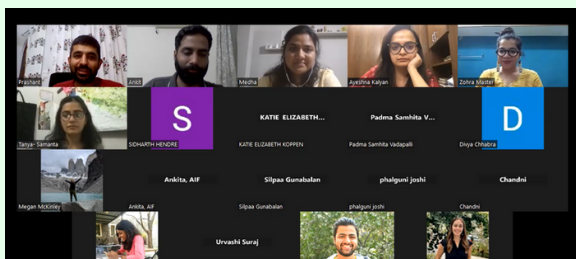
Prashant
Ankit
Medha
Ayeshna Kalyan
Zohra Master
S
KATIE ELIZABETH...
Padma Samhita V...
D
Tanya- Samanta
SIDHARTH HENDRE
KATIE ELIZABETH KOPPEN
Padma Samhita Vadapalli
Divya Chhabra
Ankita, AIF
Silpaa Gunabalan
phalguni joshi
Chandni
Megan McKinley
Ankita, AIF
Silpaa Gunabalan
phalguni joshi
Chandni
Urvashi Suraj